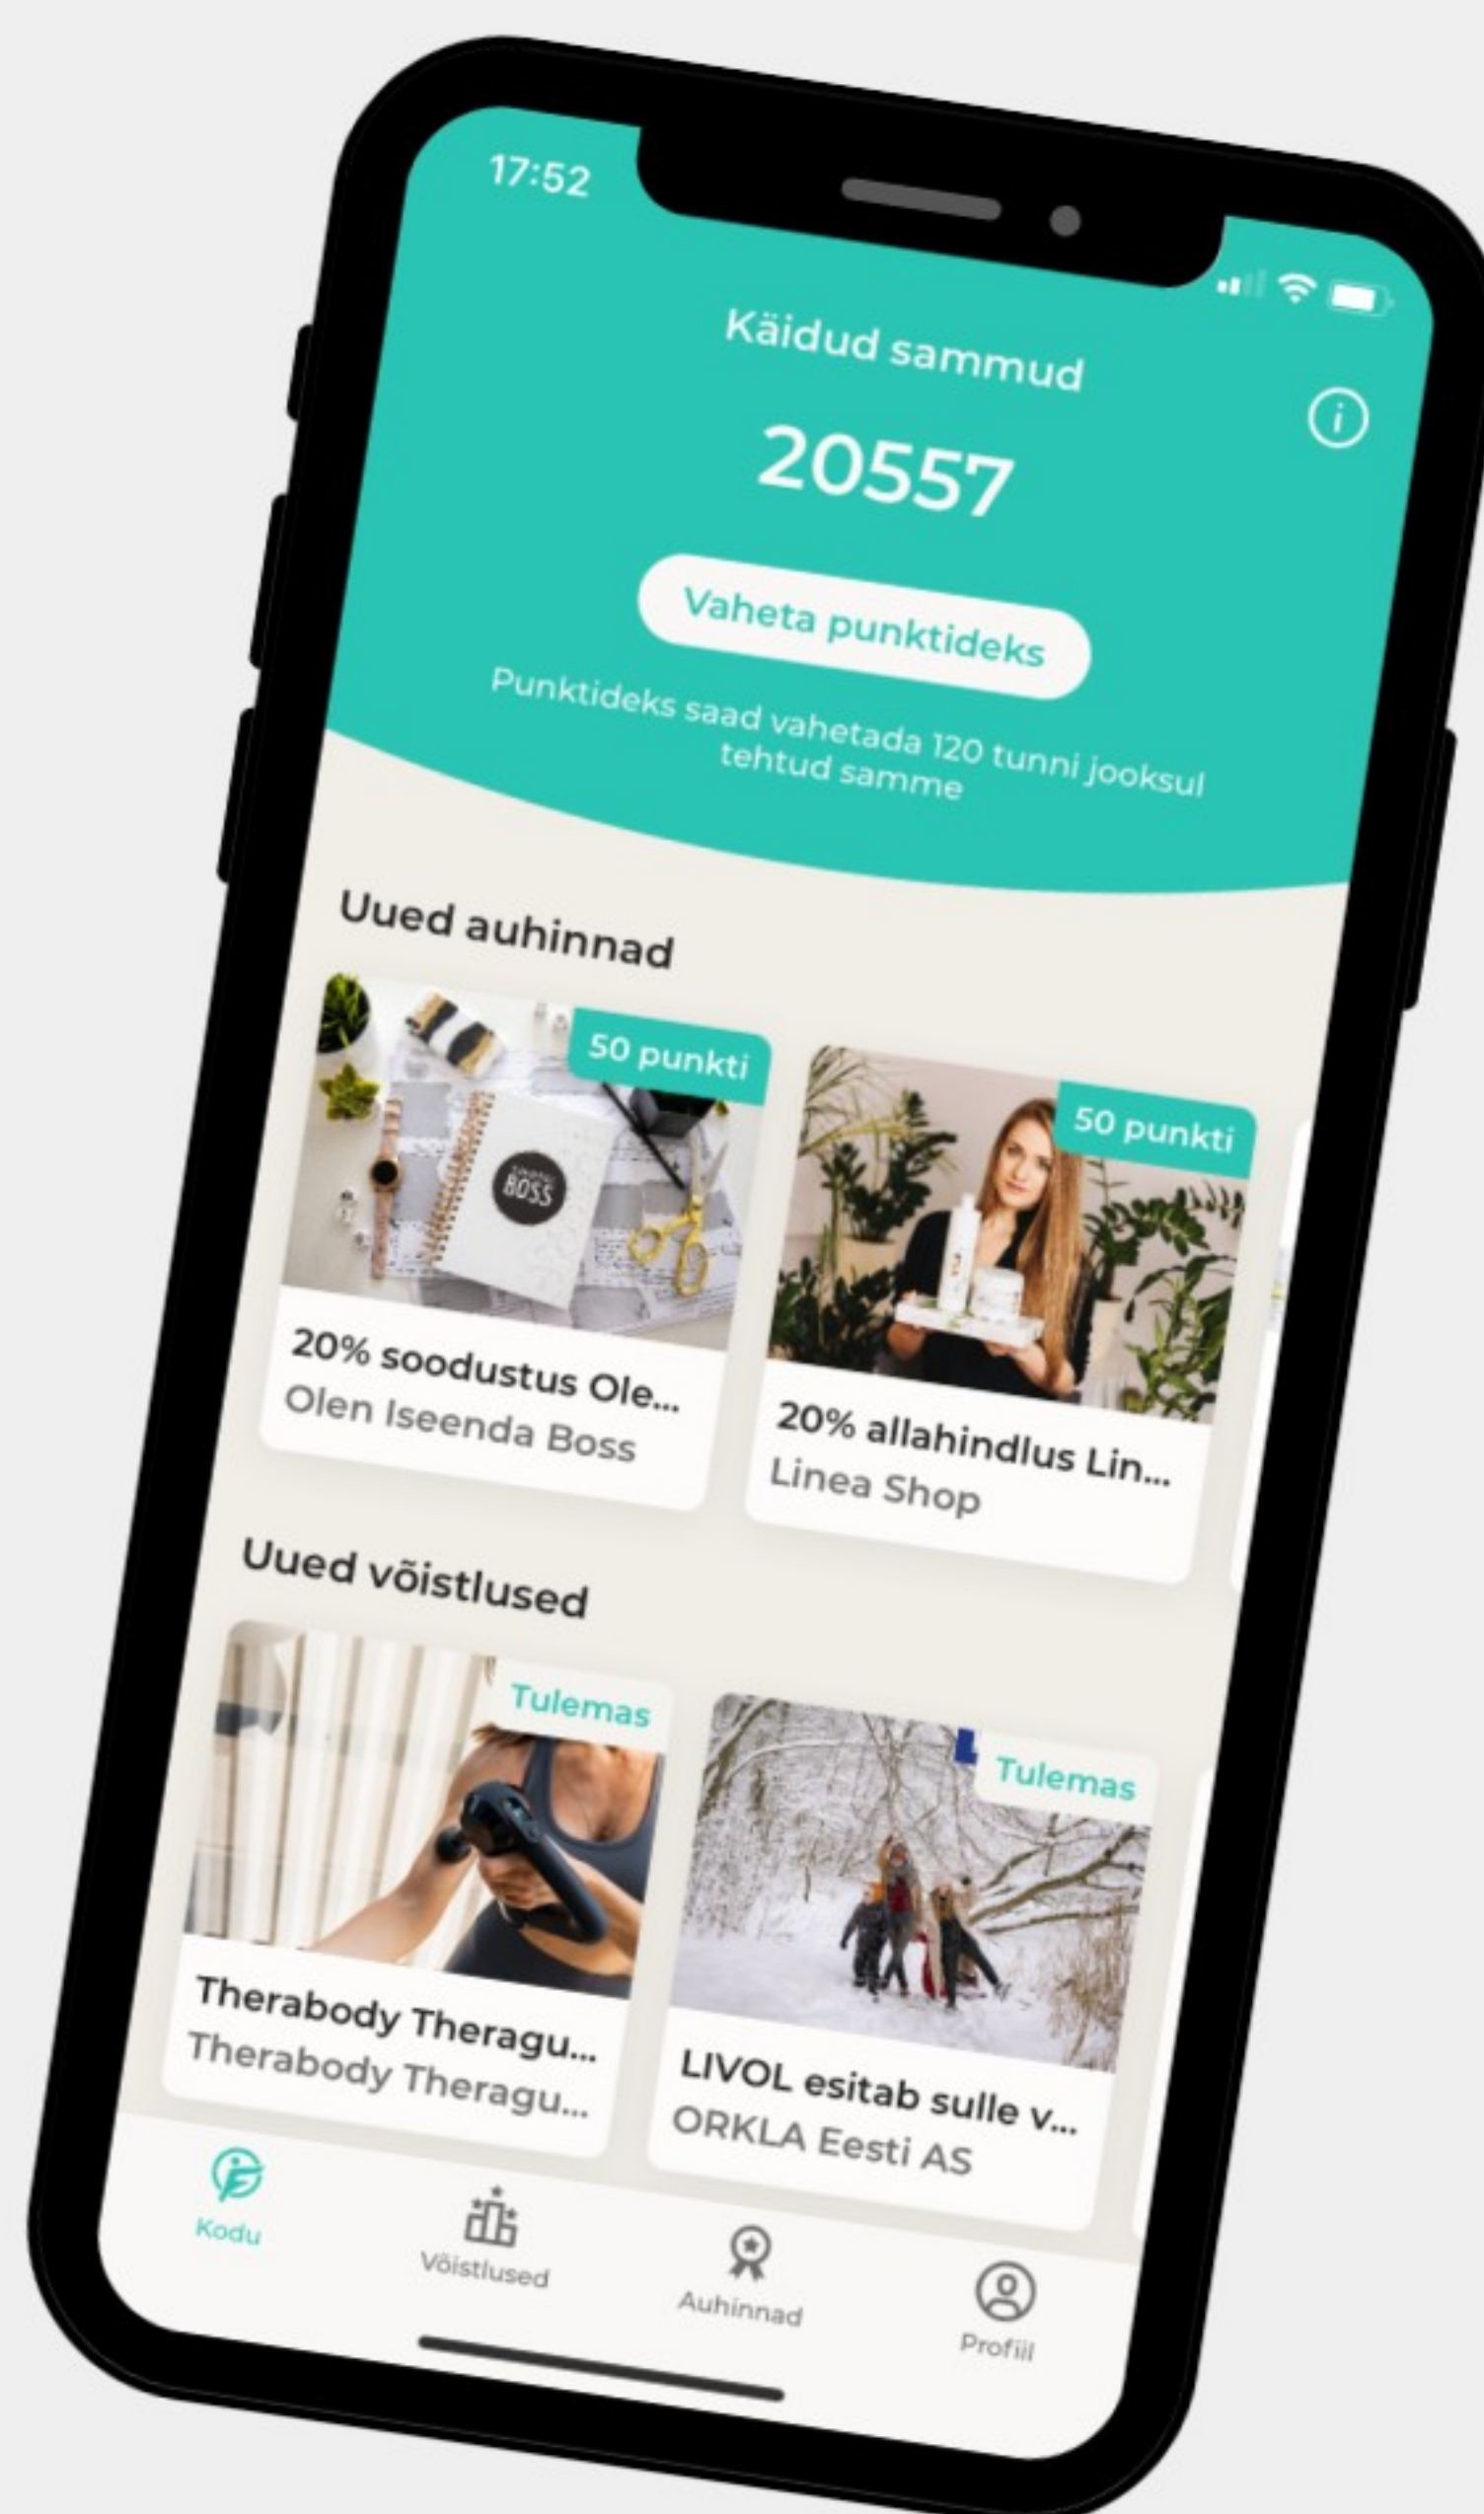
17:52

Käidud sammud

20557

Vaheta punktideks

Punktideks saad vahetada 120 tunni jooksul tehtud samme

Uued auhinnad

50 punkti

BOSS

20% soodustus Ole...
Olen Iseenda Boss

50 punkti

20% allahindlus Lin...
Linea Shop

Uued võistlused

Tulemas

Therabody Theragu...
Therabody Theragu...

Tulemas

LIVOL esitab sulle v...
ORKLA Eesti AS

Kodu

Võistlused

Auhinnad

Profiil